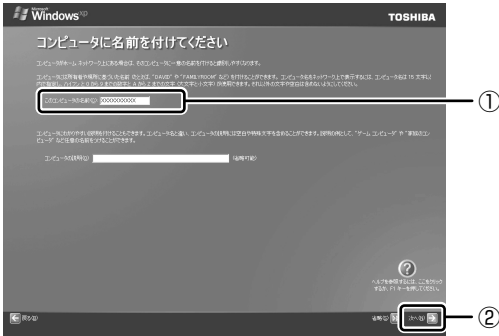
Microsoft Windows xp

TOSHIBA

コンピュータに名前を付けてください

コンピュータがホーム ネットワーク上にある場合は、そのコンピュータに一意の名前を付けることが重要です。

コンピュータは所有者や場所に基づいた名前 (たとえば、"DAVID" や "FAMILYROOM" など) を付けることができます。コンピュータ名をネットワーク上で表示するには、コンピュータ名は 15 文字以内で、ハイフン (-) および英数字 (A-Z、0-9) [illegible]

このコンピュータの名前(C): XXXXXXXXXX

コンピュータにわかりやすい説明を付けることもできます。コンピュータ名と違い、コンピュータの説明には空白や特殊文字を含めることができます。説明の例としては、"ゲーム コンピュータ" や "家族のコンピュータ" などが挙げられます。

コンピュータの説明(D): (省略可能)

ヘルプを参照するには、ここをクリックするか、F1 キーを押してください。

戻る(B)

省略(S) 次へ(N)

①

②